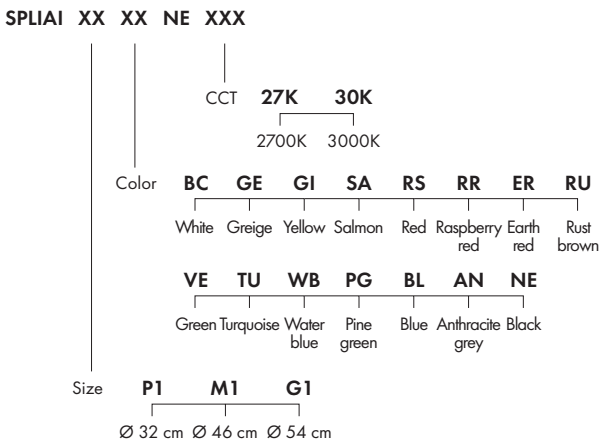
SPLIAI XX XX NE XXX

CCT **27K** **30K**

2700K 3000K

Color **BC** **GE** **GI** **SA** **RS** **RR** **ER** **RU**

White Greige Yellow Salmon Red Raspberry red Earth red Rust brown

**VE** **TU** **WB** **PG** **BL** **AN** **NE**

Green Turquoise Water blue Pine green Blue Anthracite grey Black

Size **P1** **M1** **G1**

Ø 32 cm Ø 46 cm Ø 54 cm